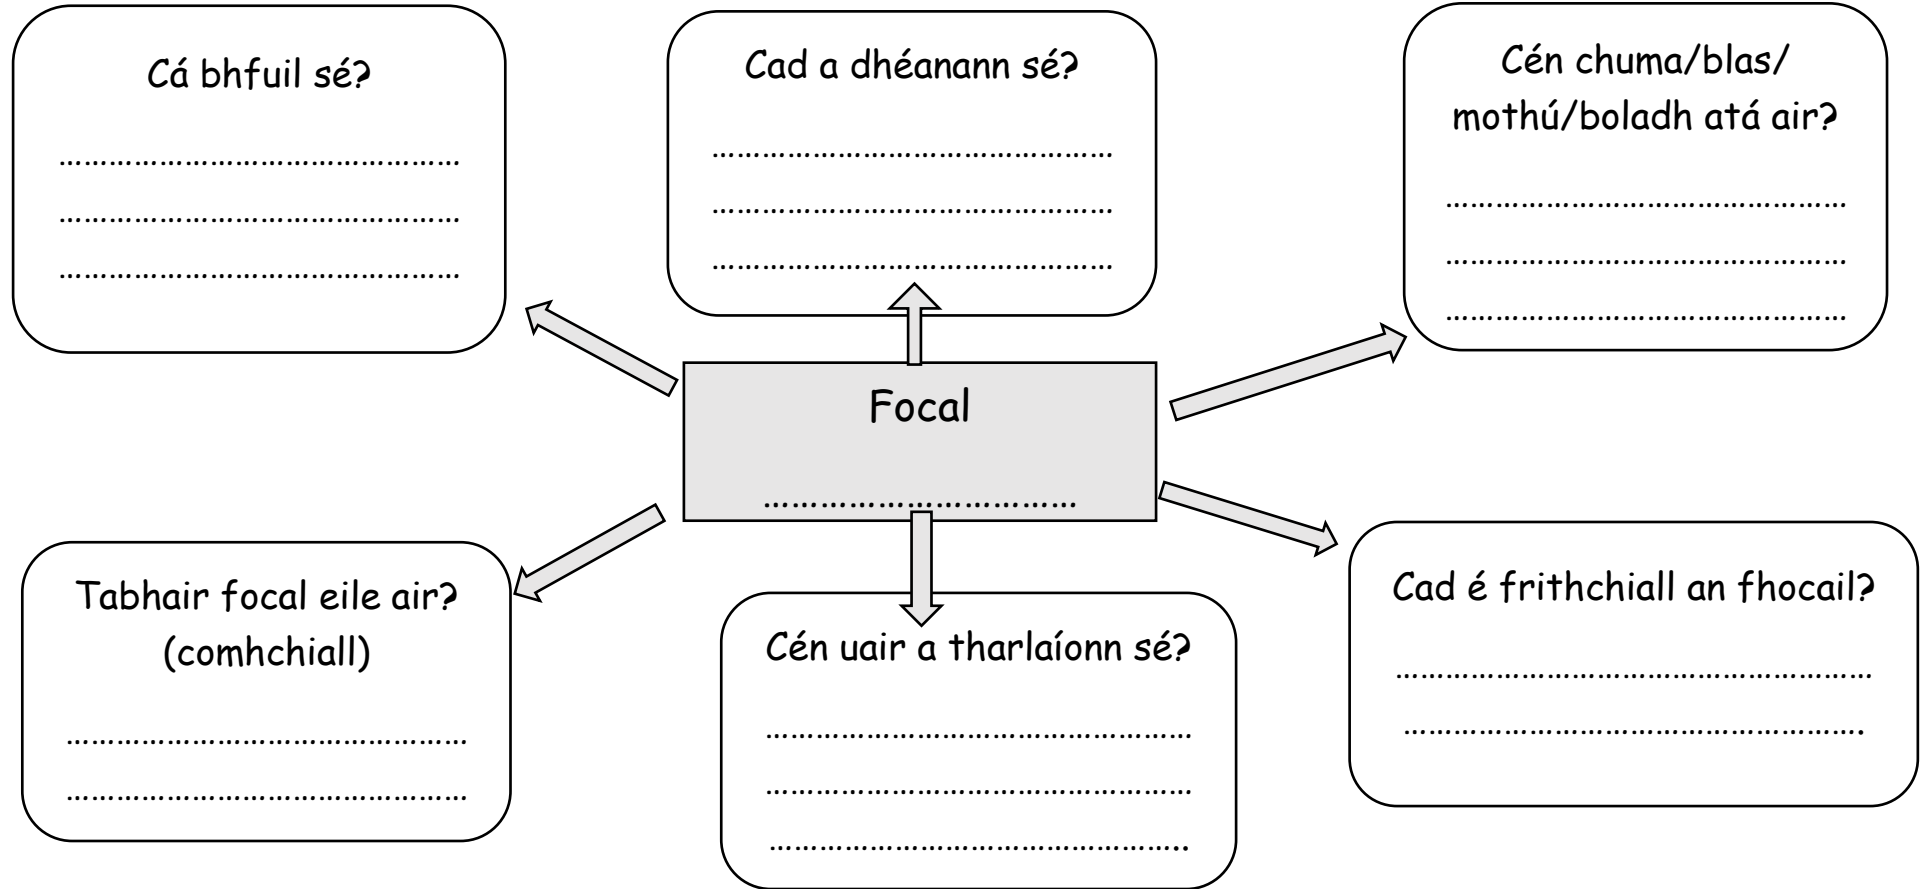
Cá bhfuil sé?

……………………………………………

……………………………………………

……………………………………………

Cad a dhéanann sé?

……………………………………………

……………………………………………

……………………………………………

Cén chuma/blas/ mothú/boladh atá air?

……………………………………………

……………………………………………

……………………………………………

Focal

………………………………

Tabhair focal eile air? (comhchiall)

……………………………………………

……………………………………………

Cén uair a tharlaíonn sé?

……………………………………………

……………………………………………

……………………………………………

Cad é frithchiall an fhocail?

……………………………………………

……………………………………………